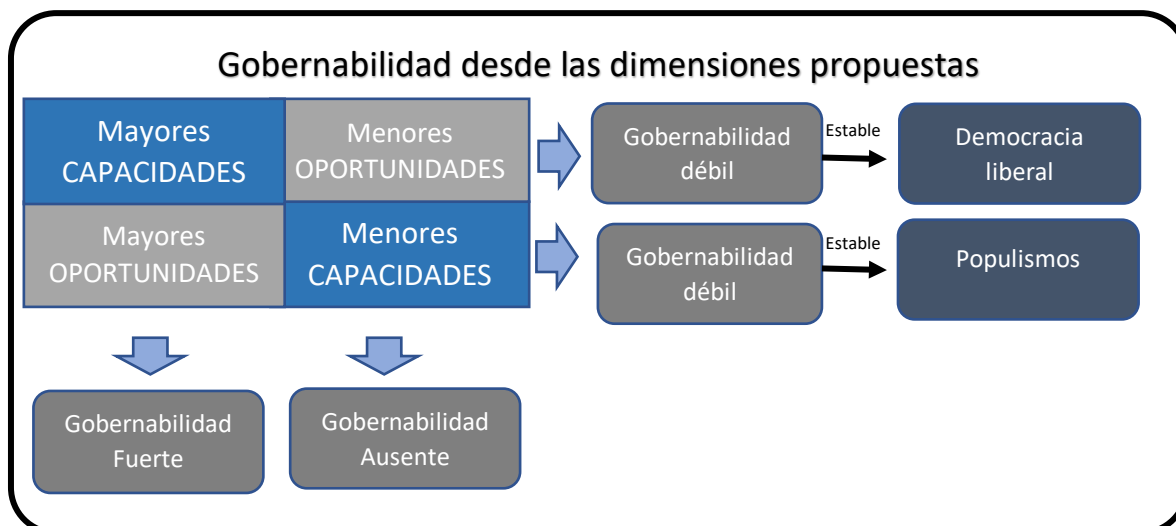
Gobernabilidad desde las dimensiones propuestas

Mayores CAPACIDADES

Menores OPORTUNIDADES

Mayores OPORTUNIDADES

Menores CAPACIDADES

Gobernabilidad débil

Estable

Democracia liberal

Gobernabilidad débil

Estable

Populismos

Gobernabilidad Fuerte

Gobernabilidad Ausente